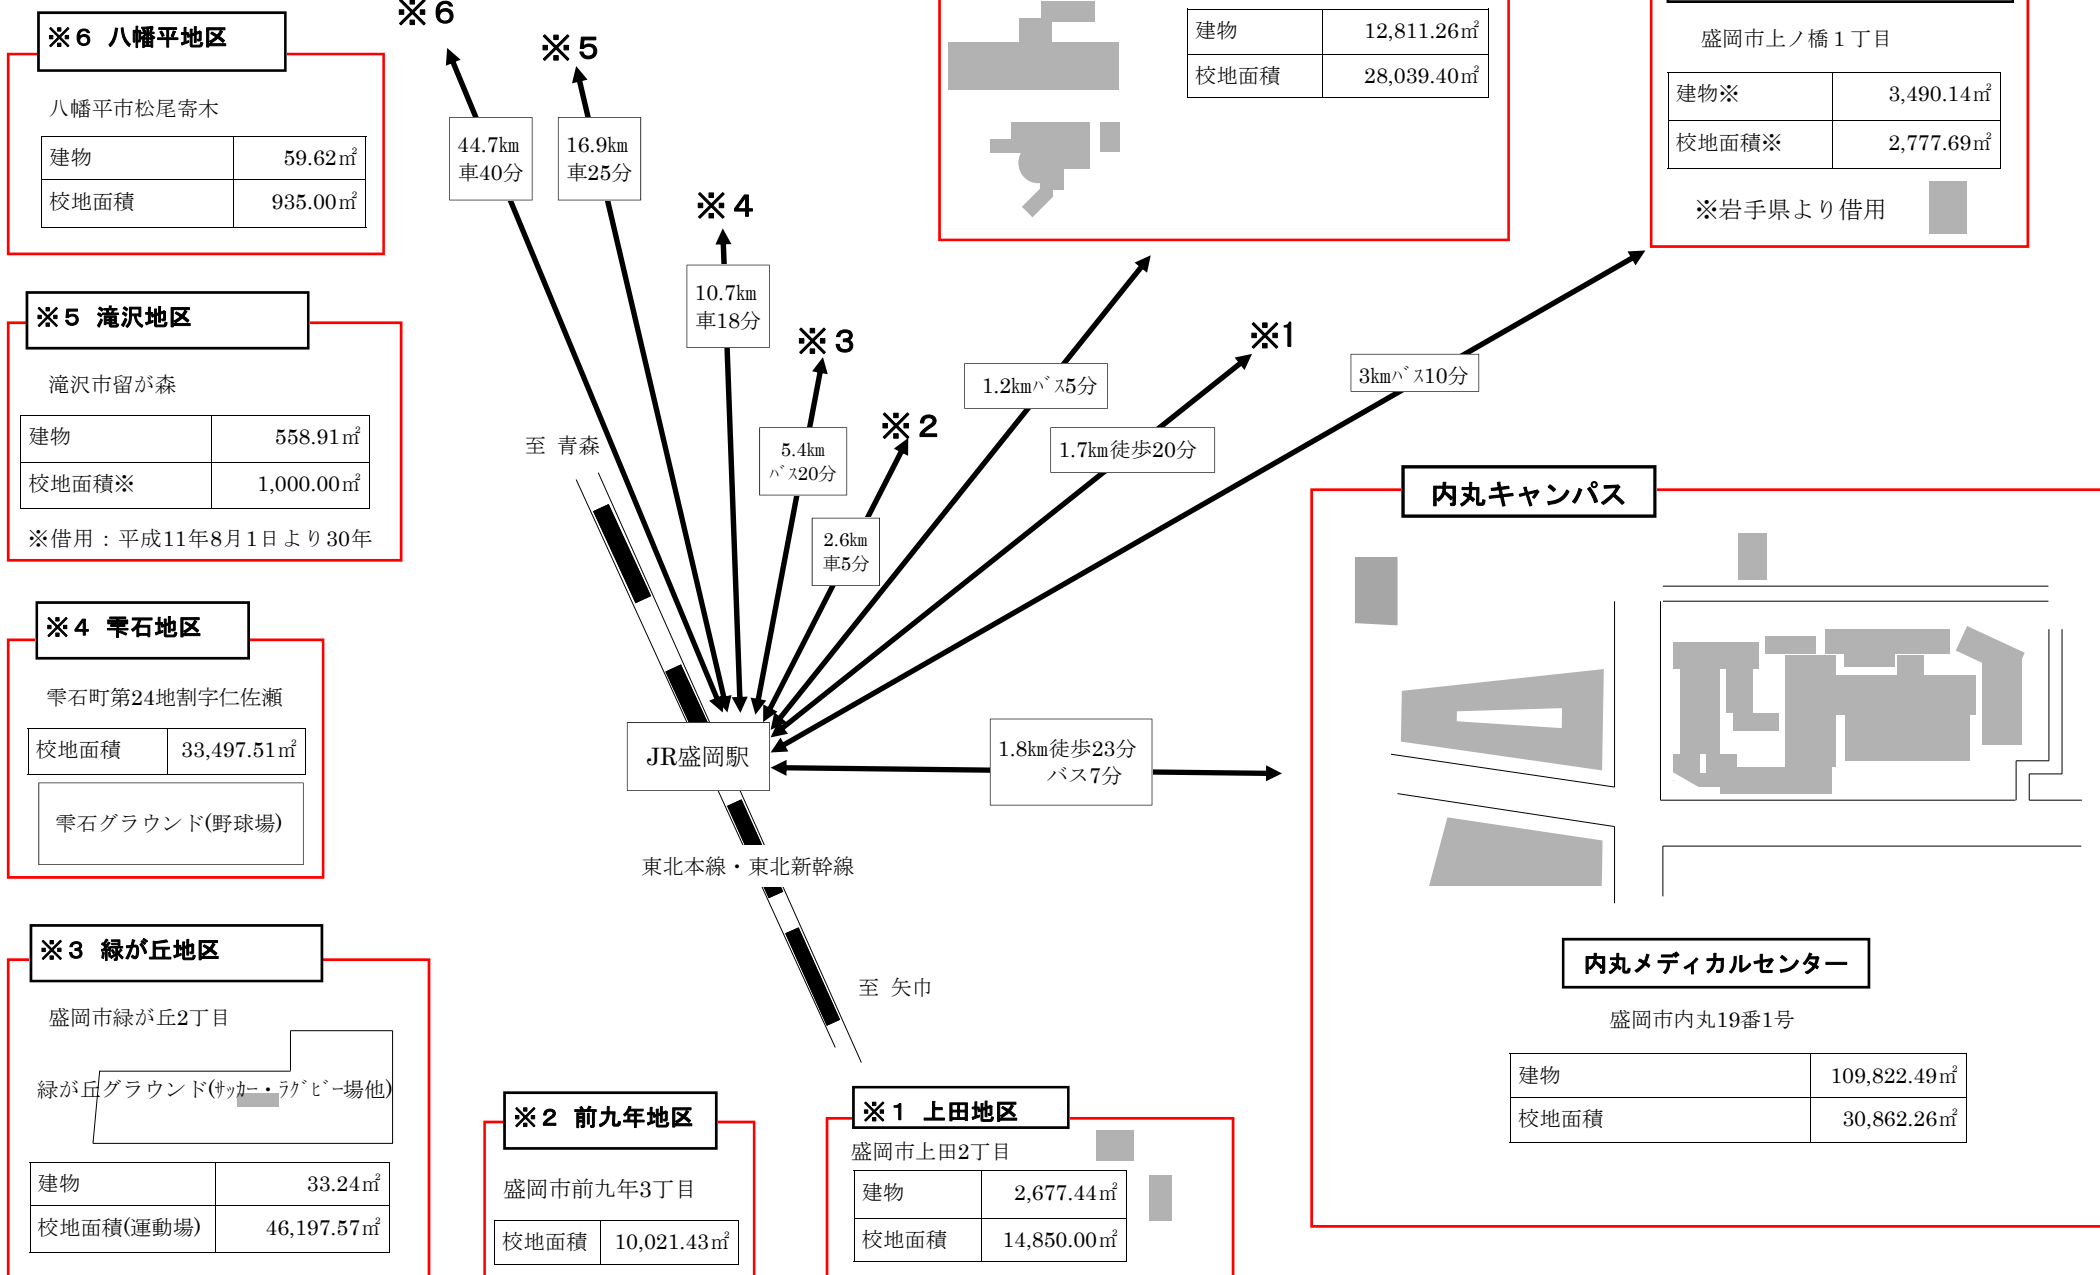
※6 八幡平地区

八幡平市松尾寄木

| 建物 | 59.62㎡ |
|---|---|
| 校地面積 | 935.00㎡ |

※5 滝沢地区

滝沢市留が森

| 建物 | 558.91㎡ |
|---|---|
| 校地面積※ | 1,000.00㎡ |

※借用：平成11年8月1日より30年

※4 雫石地区

雫石町第24地割字仁佐瀬

| 校地面積 | 33,497.51㎡ |
|---|---|

雫石グラウンド(野球場)

※3 緑が丘地区

盛岡市緑が丘2丁目

緑が丘グラウンド(ｻｯｶｰ・ﾗｸﾞﾋﾞｰ場他)

| 建物 | 33.24㎡ |
|---|---|
| 校地面積(運動場) | 46,197.57㎡ |

※2 前九年地区

盛岡市前九年3丁目

| 校地面積 | 10,021.43㎡ |
|---|---|

※1 上田地区

盛岡市上田2丁目

| 建物 | 2,677.44㎡ |
|---|---|
| 校地面積 | 14,850.00㎡ |

※6

※5

44.7km 車40分

16.9km 車25分

※4

10.7km 車18分

※3

5.4km ﾊﾞｽ20分

※2

2.6km 車5分

1.2kmﾊﾞｽ5分

※1

1.7km徒歩20分

3kmﾊﾞｽ10分

至 青森

JR盛岡駅

1.8km徒歩23分 バス7分

東北本線・東北新幹線

至 矢巾

| 建物 | 12,811.26㎡ |
|---|---|
| 校地面積 | 28,039.40㎡ |

盛岡市上ノ橋１丁目

| 建物※ | 3,490.14㎡ |
|---|---|
| 校地面積※ | 2,777.69㎡ |

※岩手県より借用

内丸キャンパス

内丸メディカルセンター

盛岡市内丸19番1号

| 建物 | 109,822.49㎡ |
|---|---|
| 校地面積 | 30,862.26㎡ |